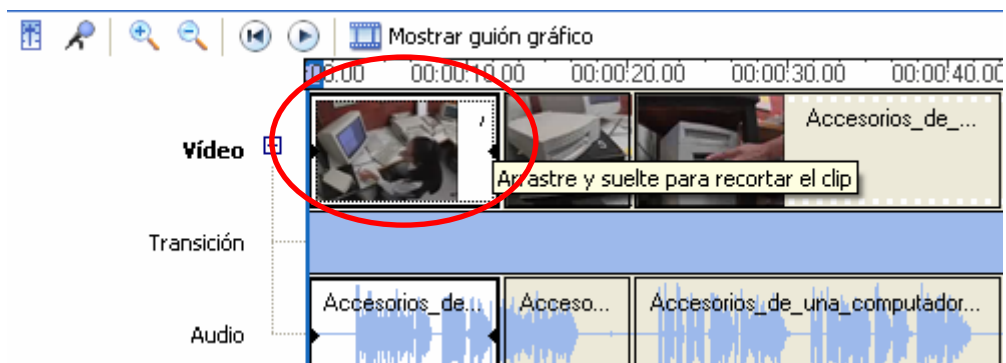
Mostrar guión gráfico

00:00 00:00:10.00 00:00:20.00 00:00:30.00 00:00:40.00

Vídeo

Accesorios_de_...

Arrastre y suelte para recortar el clip

Transición

Audio

Accesorios_de...

Acceso...

Accesorios_de_una_computador...